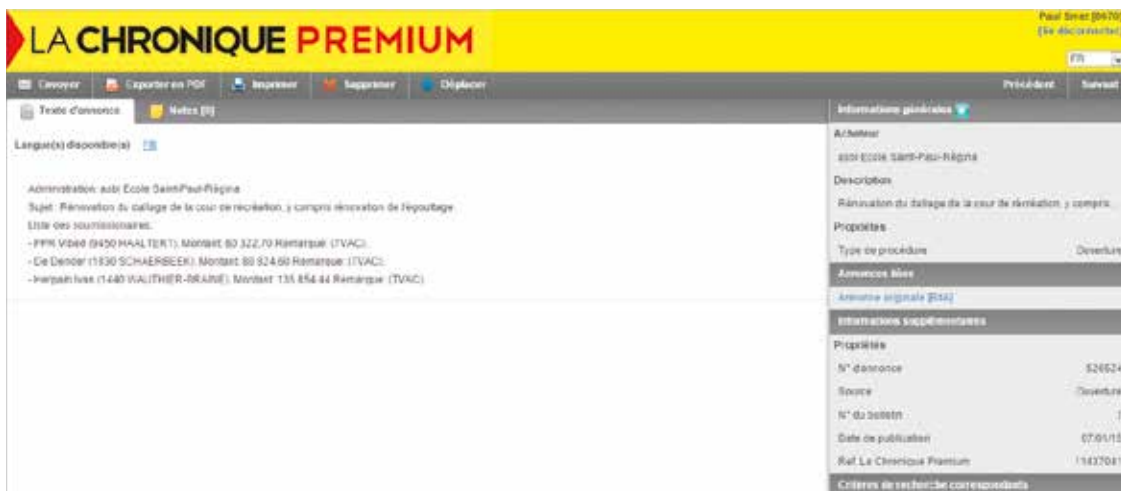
LA CHRONIQUE PREMIUM

Paul Smet [0670]
[Se déconnecter]

FR

Envoyer | Exporter en PDF | Imprimer | Supprimer | Déplacer | Précédent | Suivant

Texte d'annonce | Notes [0]

Langue(s) disponible(s) FR

Administration: asbl Ecole Saint-Paul-Régina
Sujet : Rénovation du dallage de la cour de récréation, y compris rénovation de l'égouttage
Liste des soumissionaires:
- FPR Vibeé (9450 HAALTERT). Montant: 80 322,70 Remarque: (TVAC).
- De Dender (1030 SCHAERBEEK). Montant: 80 924,60 Remarque: (TVAC).
- Harpain Ivan (1440 WAUTHIER-BRAINE). Montant: 135 854,44 Remarque: (TVAC).

Informations générales

Acheteur
asbl Ecole Saint-Paul-Régina

Description
Rénovation du dallage de la cour de récréation, y compris

Propriétés
Type de procédure | Ouverture

Annonces liées
Annonce originale [RSA]

Informations supplémentaires

Propriétés
N° d'annonce | 526524
Source | Ouverture
N° du bulletin | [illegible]
Date de publication | 07/01/1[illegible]
Ref. La Chronique Premium | 1143704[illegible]

Critères de recherche correspondants